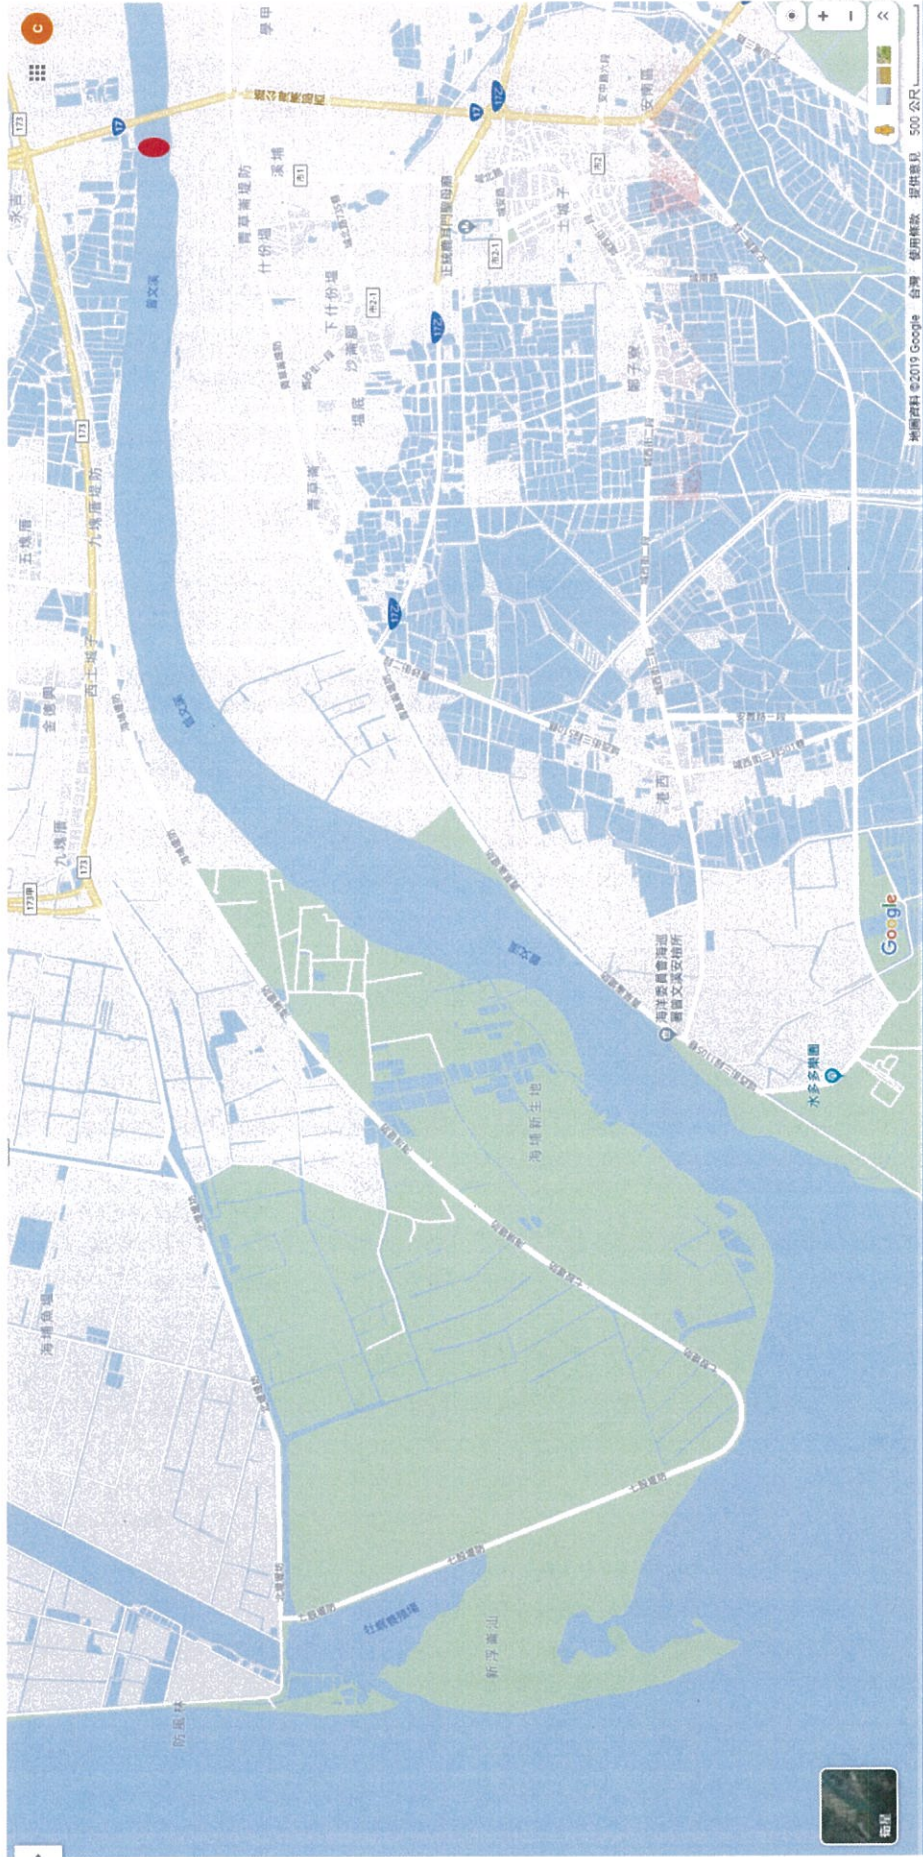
學甲
安南區
溪埔
青草崙堤防
什份埔
下什份埔
塩行
青草崙
五塊寮
九塊厝堤防
西土城子
全佳興
九塊厝
曾文溪
土城子
城西
海洋委員會海巡署臺南文獻安檢所
水多多親園
海埔新生地
海埔魚塭
防風林
新浮崙汕
七股堤防
Google
衛星
地圖資料 ©2019 Google 台灣 使用條款 提供意見 500 公尺
173
172
17